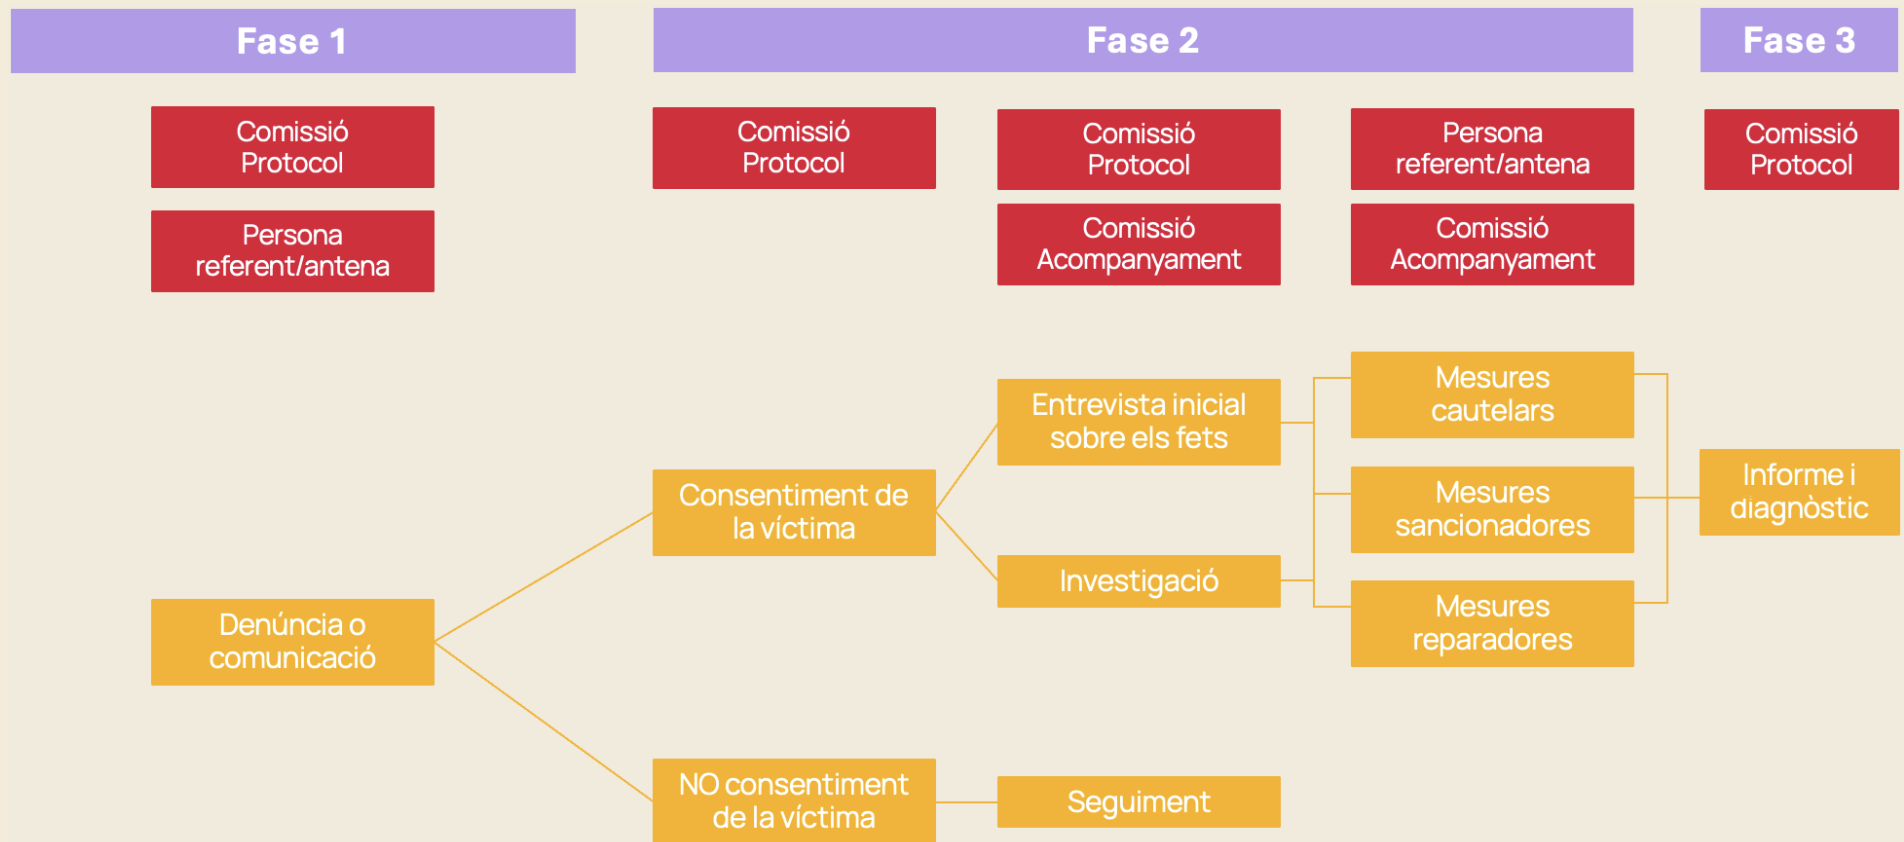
Fase 1

Fase 2

Fase 3

Comissió Protocol

Persona referent/antena

Comissió Protocol

Comissió Protocol

Comissió Acompanyament

Persona referent/antena

Comissió Acompanyament

Comissió Protocol

Denúncia o comunicació

Consentiment de la víctima

NO consentiment de la víctima

Entrevista inicial sobre els fets

Investigació

Seguiment

Mesures cautelars

Mesures sancionadores

Mesures reparadores

Informe i diagnòstic